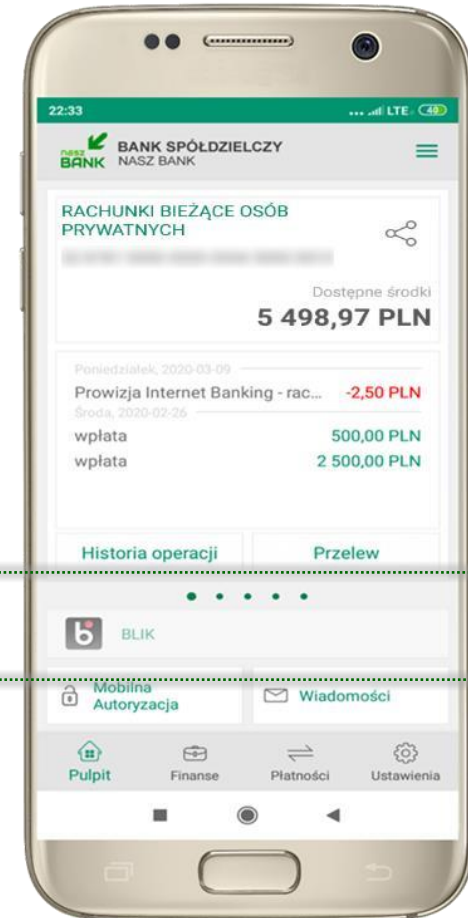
22:33

LTE 40

nasz BANK BANK SPÓŁDZIELCZY NASZ BANK

RACHUNKI BIEŻĄCE OSÓB PRYWATNYCH

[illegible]

Dostępne środki
5 498,97 PLN

Poniedziałek, 2020-03-09
Prowizja Internet Banking - rac... -2,50 PLN
Środa, 2020-02-26
wpłata 500,00 PLN
wpłata 2 500,00 PLN

Historia operacji
Przelew

BLIK

Mobilna Autoryzacja
Wiadomości

Pulpit
Finanse
Płatności
Ustawienia